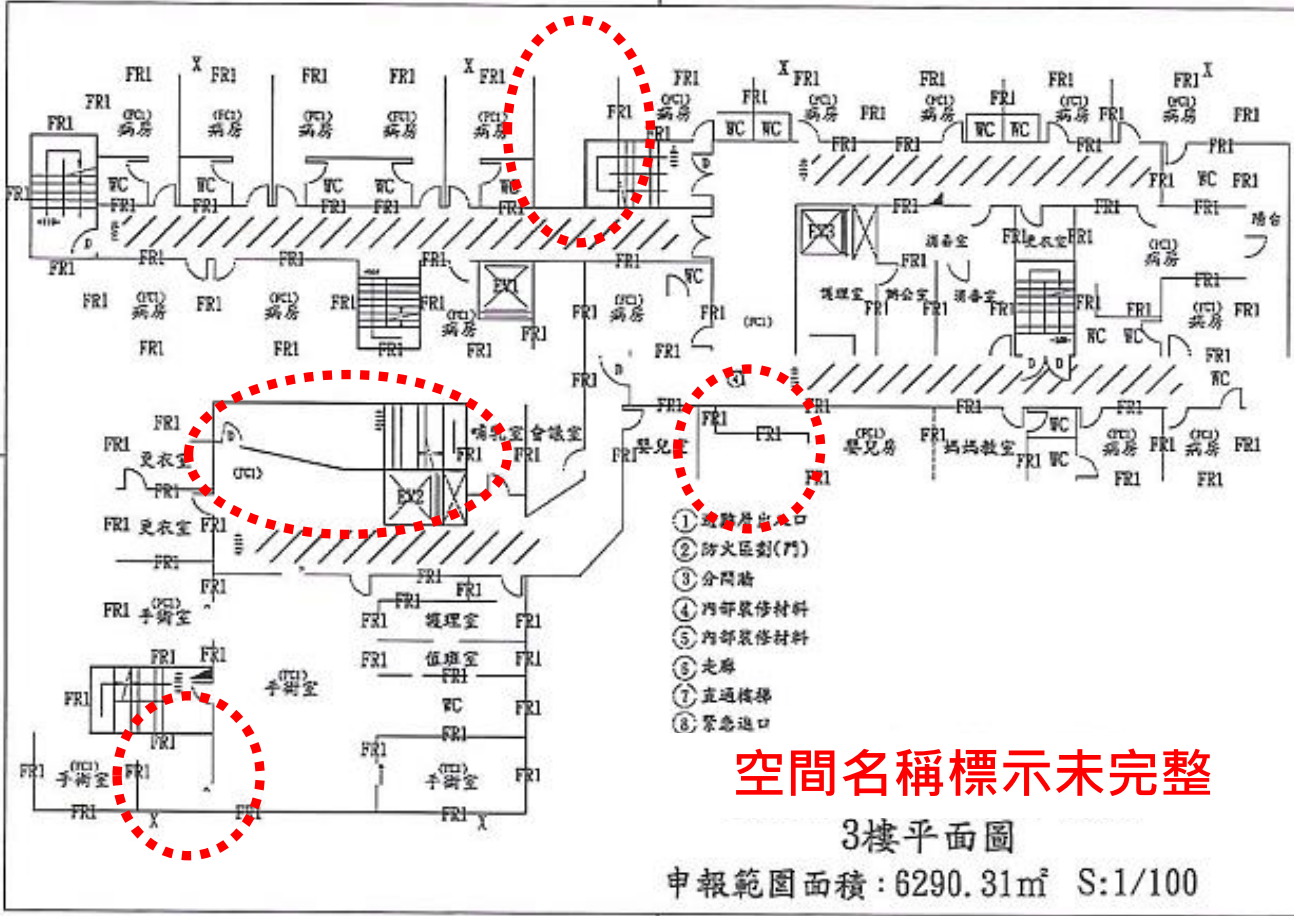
FR1 X FR1 FR1 FR1 X FR1 FR1 X FR1 FR1 FR1 FR1 X

FR1 (FC1) 病房 (FC1) 病房 (FC1) 病房 (FC1) 病房 FR1 (FC1) 病房 FR1 FR1 (FC1) 病房 FR1 (FC1) 病房 FR1 (FC1) 病房 FR1

FR1 WC WC FR1 WC WC FR1 FR1 FR1 FR1 FR1

FR1 WC FR1 WC WC WC FR1 FR1 FR1 WC FR1 FR1 FR1 FR1 陽台

FR1 FR1 FR1 FR1 FR1 EX3 消毒室 FR1 更衣室 FR1 (FC1) 病房

FR1 FR1 FR1 EX1 FR1 WC FR1 護理室 辦公室 消毒室 FR1

FR1 (FC1) 病房 FR1 (FC1) 病房 FR1 FR1 (FC1) 病房 FR1 FR1 FR1 FR1 FR1 (FC1) 病房 FR1

FR1 FR1 FR1 FR1 FR1 (FC1) FR1 WC WC D D

FR1 FR1 WC

FR1 FR1 FR1 FR1 FR1 FR1

FR1 FR1 嬰兒室 FR1 FR1 (FC1) 嬰兒房 FR1 媽媽教室 WC FR1 FR1 FR1

FR1 D 哺乳室 會議室 FR1 WC (FC1) 病房 FR1 (FC1) 病房 FR1

FR1 更衣室 (FC1) FR1 FR1 FR1 FR1

FR1 EX2 FR1

FR1 更衣室 FR1

①避難層出入口
②防火區劃(門)
③分間牆
④內部裝修材料
⑤內部裝修材料
⑥走廊
⑦直通樓梯
⑧緊急進口

FR1 FR1 FR1

FR1 (FC1) 手術室 FR1 FR1 護理室 FR1

FR1 FR1 FR1 值班室 FR1

FR1 (FC1) 手術室 WC

FR1 FR1 FR1 FR1

FR1 (FC1) 手術室 FR1 FR1 (FC1) 手術室 FR1

FR1 X FR1 FR1 X

空間名稱標示未完整

3樓平面圖

申報範圍面積：6290.31m² S:1/100